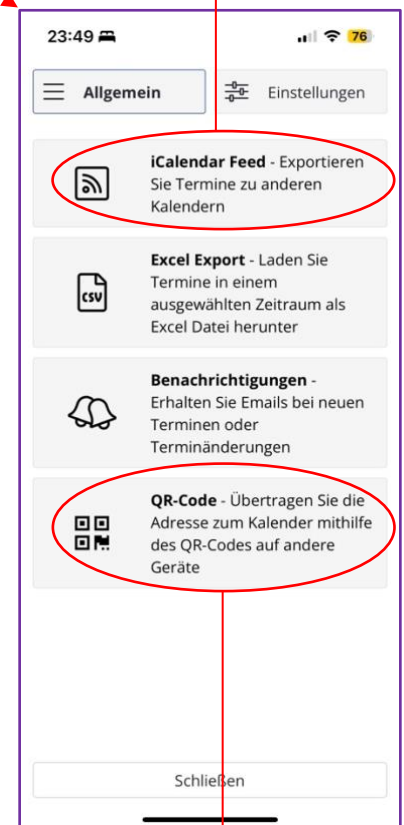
23:49

76

Allgemein

Einstellungen

**iCalendar Feed** - Exportieren Sie Termine zu anderen Kalendern

CSV

**Excel Export** - Laden Sie Termine in einem ausgewählten Zeitraum als Excel Datei herunter

**Benachrichtigungen** - Erhalten Sie Emails bei neuen Terminen oder Terminänderungen

**QR-Code** - Übertragen Sie die Adresse zum Kalender mithilfe des QR-Codes auf andere Geräte

Schließen